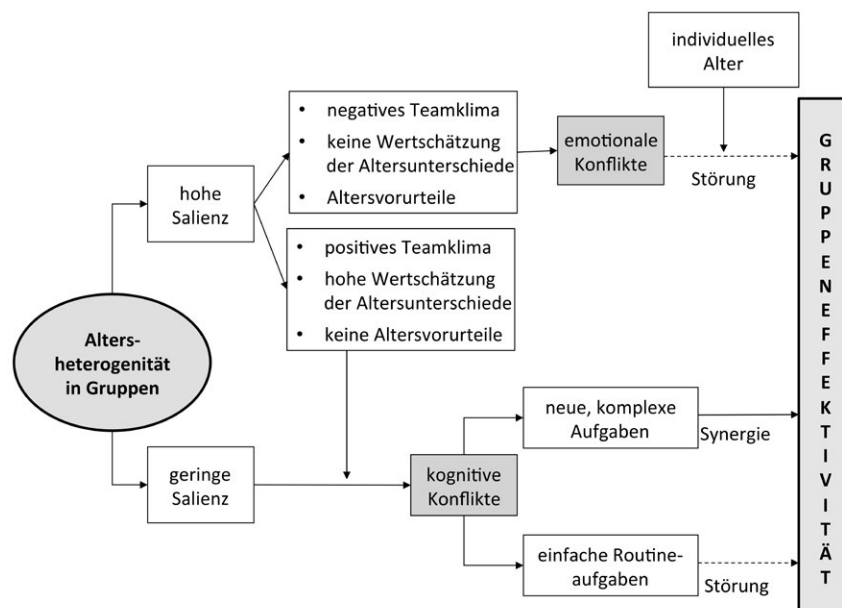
individuelles Alter

negatives Teamklima
keine Wertschätzung der Altersunterschiede
Altersvorurteile

emotionale Konflikte

Störung

hohe Salienz

positives Teamklima
hohe Wertschätzung der Altersunterschiede
keine Altersvorurteile

Altersheterogenität in Gruppen

neue, komplexe Aufgaben

Synergie

geringe Salienz

kognitive Konflikte

einfache Routineaufgaben

Störung

G R U P P E N E F F E K T I V I T Ä T